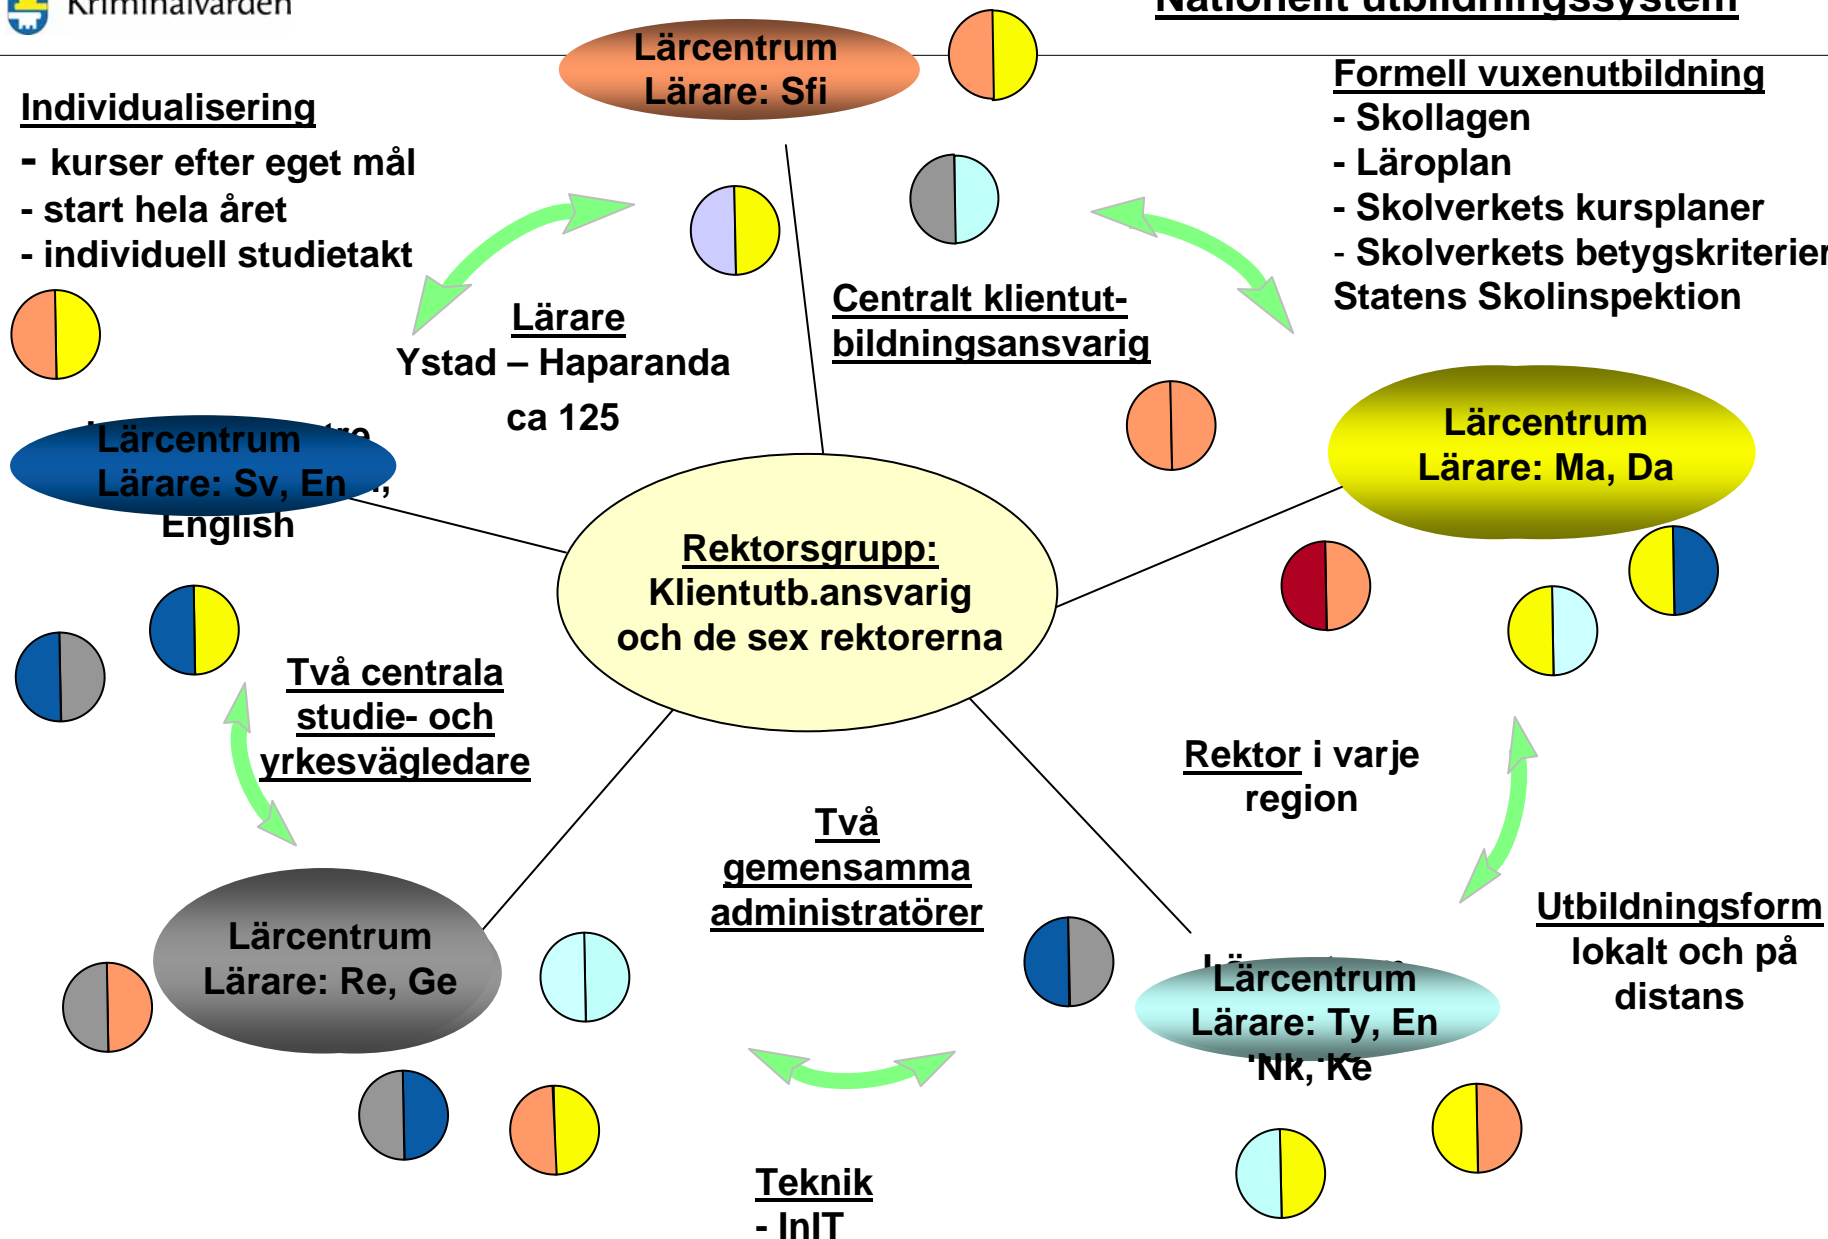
Kriminalvården

Nationellt utbildningssystem

Lärcentrum
Lärare: Sfi

Formell vuxenutbildning
- Skollagen
- Läroplan
- Skolverkets kursplaner
- Skolverkets betygskriterier
Statens Skolinspektion

Individualisering
- kurser efter eget mål
- start hela året
- individuell studietakt

Lärare
Ystad – Haparanda
ca 125

Centralt klientutbildningsansvarig

Lärcentrum
Lärare: Sv, En
English

Lärcentrum
Lärare: Ma, Da

Rektorsgrupp:
Klientutb.ansvarig
och de sex rektorerna

Två centrala studie- och yrkesvägledare

Rektor i varje region

Två gemensamma administratörer

Utbildningsform
lokalt och på distans

Lärcentrum
Lärare: Re, Ge

Lärcentrum
Lärare: Ty, En
Nk, Ke

Teknik
- InIT